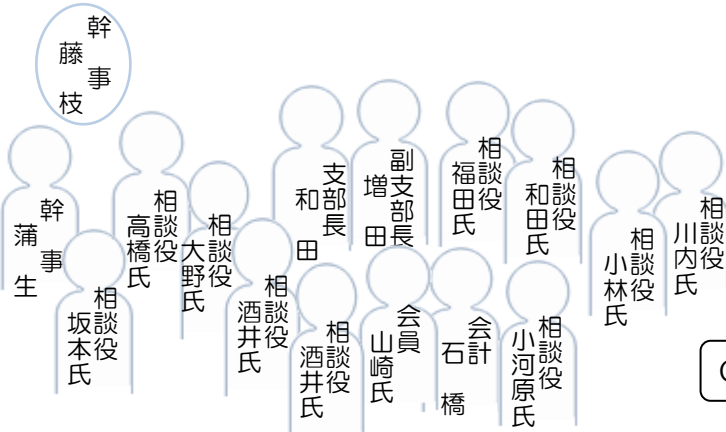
幹事
藤枝

幹事
蒲生

相談役
坂本氏

相談役
高橋氏

相談役
大野氏

相談役
酒井氏

支部長
和田

副支部長
増田

相談役
酒井氏

会員
山崎氏

相談役
福田氏

会計
石橋

相談役
和田氏

相談役
小河原氏

相談役
小林氏

相談役
川内氏

C